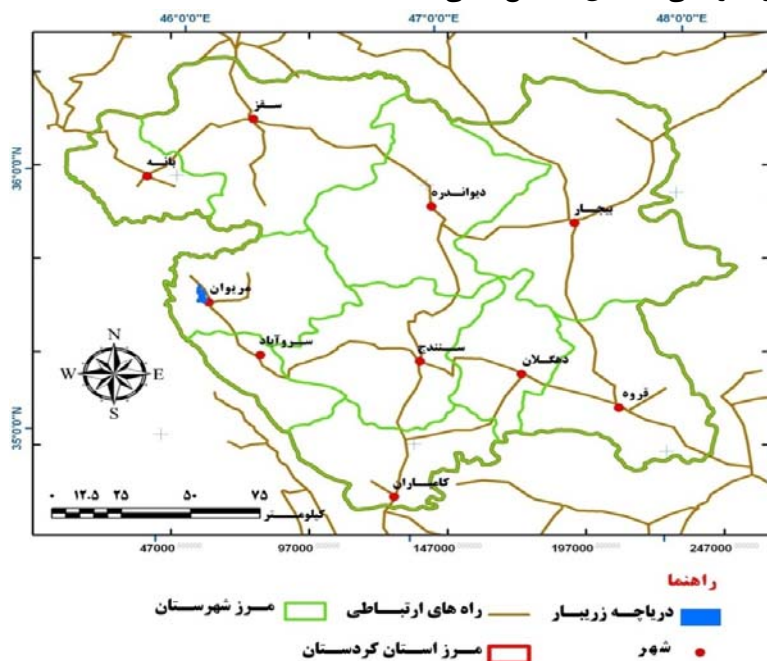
46°0'0"E
47°0'0"E
48°0'0"E
36°0'0"N
35°0'0"N
سقز
بانه
دیواندره
بیجار
مریوان
سروآباد
سنندج
دهگلان
قروه
کامیاران
N
S
W
E
۰ ۱۲.۵ ۲۵ ۵۰ ۷۵
کیلومتر
47000
97000
147000
197000
247000

راهنما
دریاچه زریبار
راه های ارتباطی
مرز شهرستان
شهر
مرز استان کردستان